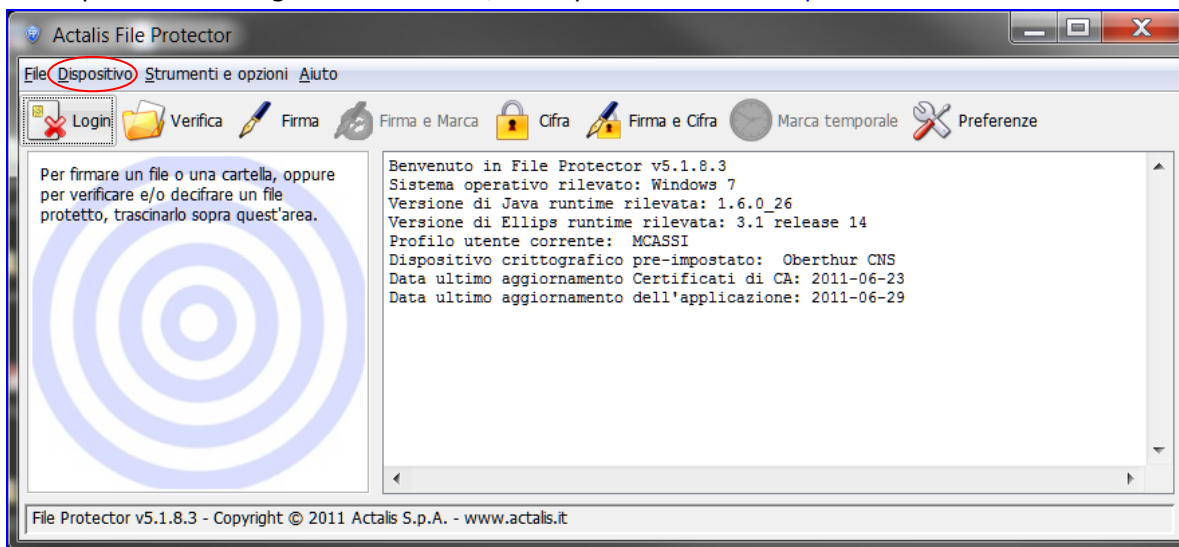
Actalis File Protector

File Dispositivo Strumenti e opzioni Aiuto

Login Verifica Firma Firma e Marca Cifra Firma e Cifra Marca temporale Preferenze

Per firmare un file o una cartella, oppure per verificare e/o decifrare un file protetto, trascinarlo sopra quest'area.

Benvenuto in File Protector v5.1.8.3
Sistema operativo rilevato: Windows 7
Versione di Java runtime rilevata: 1.6.0_26
Versione di Ellips runtime rilevata: 3.1 release 14
Profilo utente corrente: MCASSI
Dispositivo crittografico pre-impostato: Oberthur CNS
Data ultimo aggiornamento Certificati di CA: 2011-06-23
Data ultimo aggiornamento dell'applicazione: 2011-06-29

File Protector v5.1.8.3 - Copyright © 2011 Actalis S.p.A. - www.actalis.it